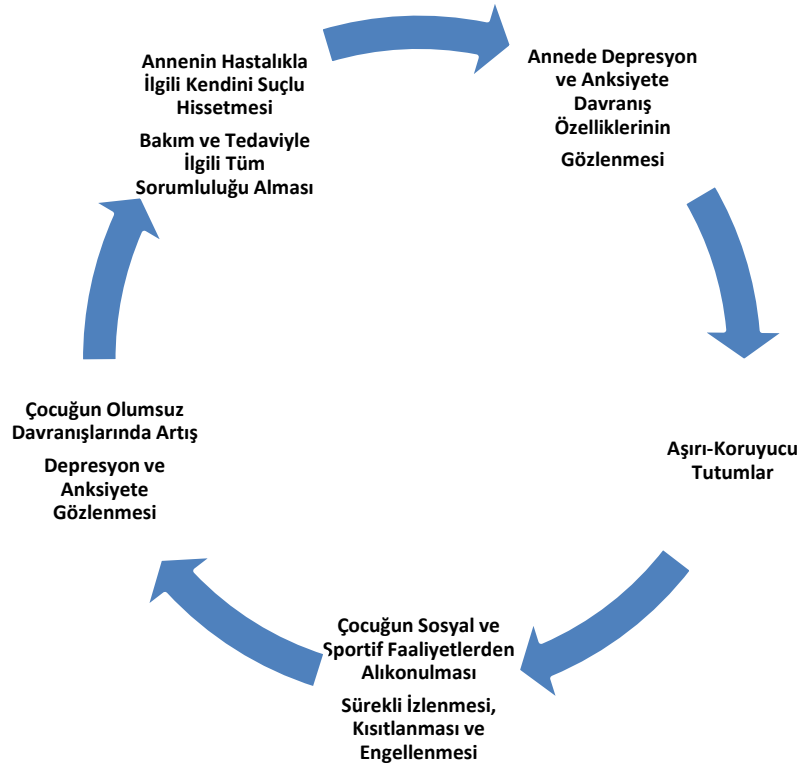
Annenin Hastalıkla İlgili Kendini Suçlu Hissetmesi

Bakım ve Tedaviyle İlgili Tüm Sorumluluğu Alması

Annede Depresyon ve Anksiyete Davranış Özelliklerinin

Gözlenmesi

Aşırı-Koruyucu Tutumlar

Çocuğun Sosyal ve Sportif Faaliyetlerden Alıkonulması

Sürekli İzlenmesi, Kısıtlanması ve Engellenmesi

Çocuğun Olumsuz Davranışlarında Artış

Depresyon ve Anksiyete Gözlenmesi